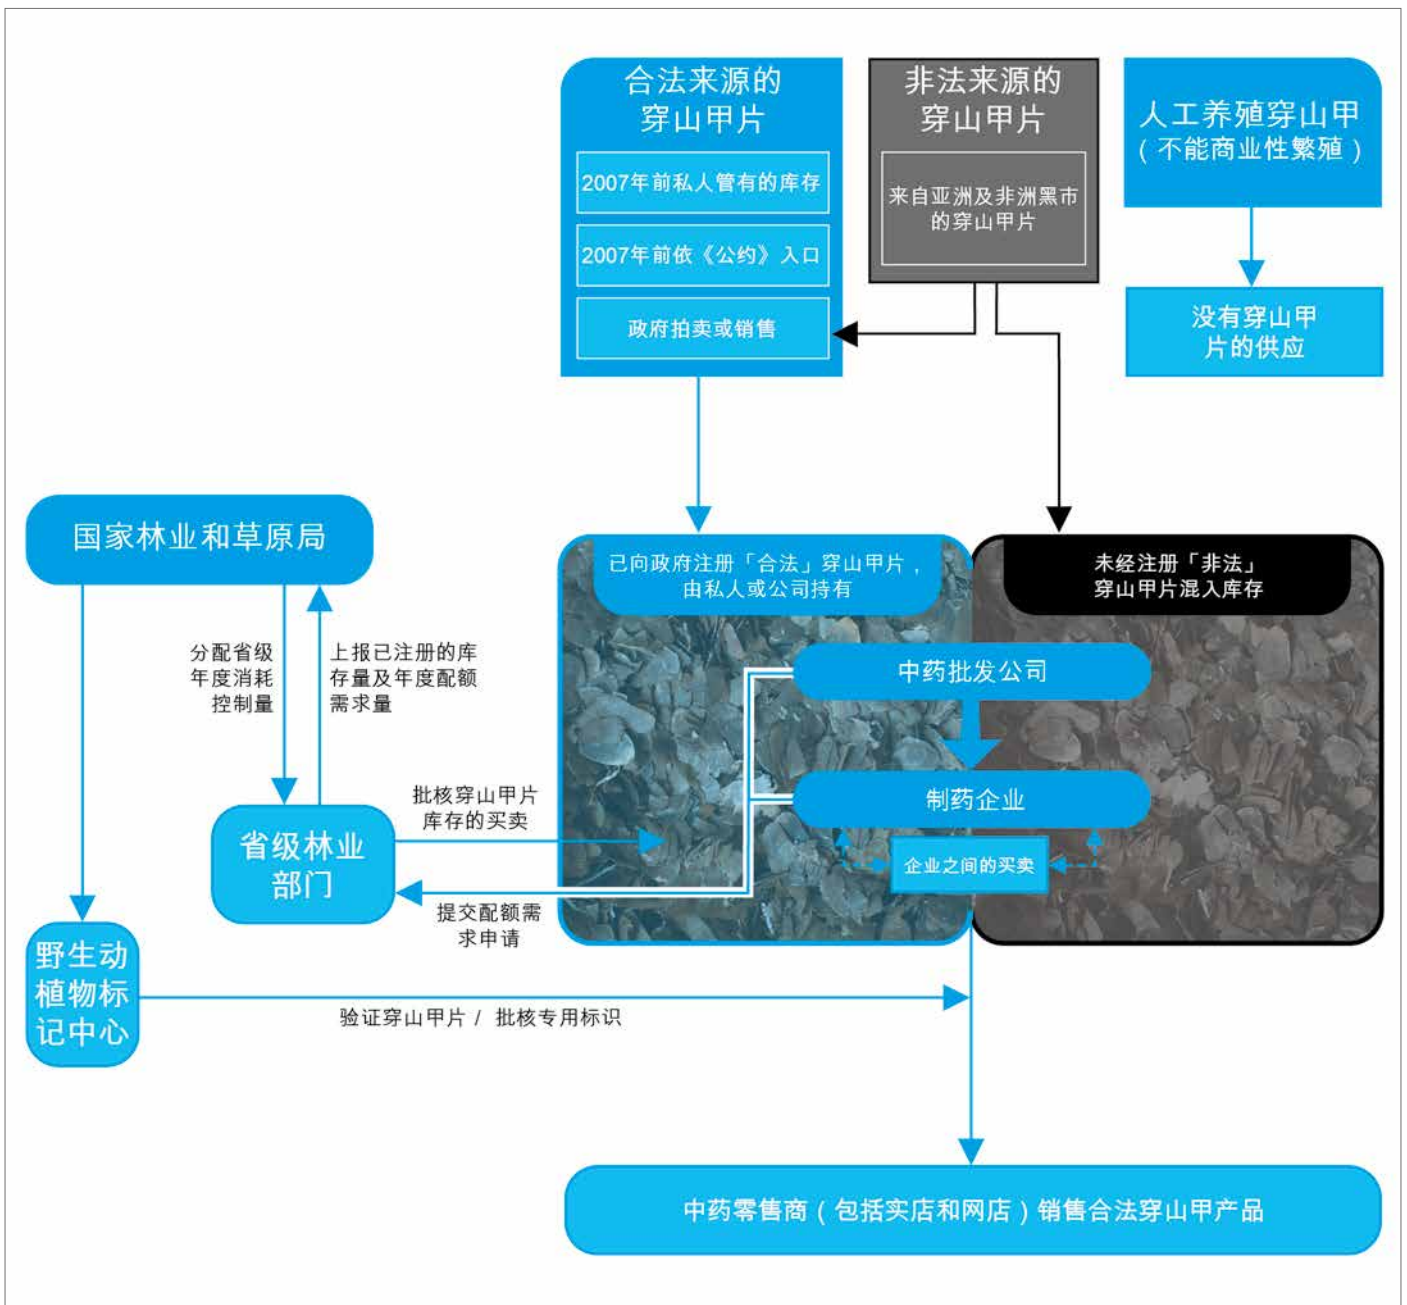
合法来源的穿山甲片

2007年前私人管有的库存

2007年前依《公约》入口

政府拍卖或销售

非法来源的穿山甲片

来自亚洲及非洲黑市的穿山甲片

人工养殖穿山甲（不能商业性繁殖）

没有穿山甲片的供应

国家林业和草原局

分配省级年度消耗控制量

上报已注册的库存量及年度配额需求量

省级林业部门

批核穿山甲片库存的买卖

提交配额需求申请

已向政府注册「合法」穿山甲片，由私人或公司持有

未经注册「非法」穿山甲片混入库存

中药批发公司

制药企业

企业之间的买卖

野生动植物标记中心

验证穿山甲片 / 批核专用标识

中药零售商（包括实店和网店）销售合法穿山甲产品